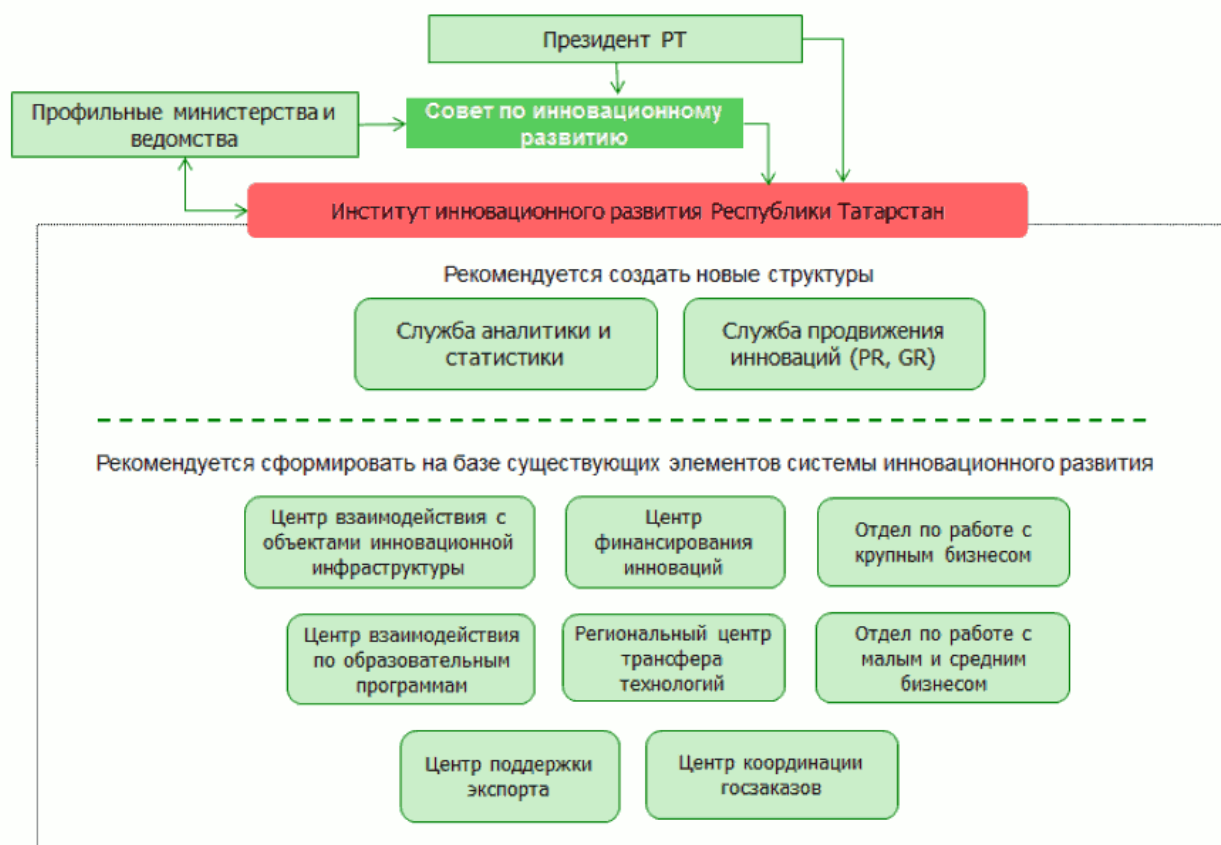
Президент РТ

Профильные министерства и ведомства

Совет по инновационному развитию

Институт инновационного развития Республики Татарстан

Рекомендуется создать новые структуры

Служба аналитики и статистики

Служба продвижения инноваций (PR, GR)

Рекомендуется сформировать на базе существующих элементов системы инновационного развития

Центр взаимодействия с объектами инновационной инфраструктуры

Центр финансирования инноваций

Отдел по работе с крупным бизнесом

Центр взаимодействия по образовательным программам

Региональный центр трансфера технологий

Отдел по работе с малым и средним бизнесом

Центр поддержки экспорта

Центр координации госзаказов